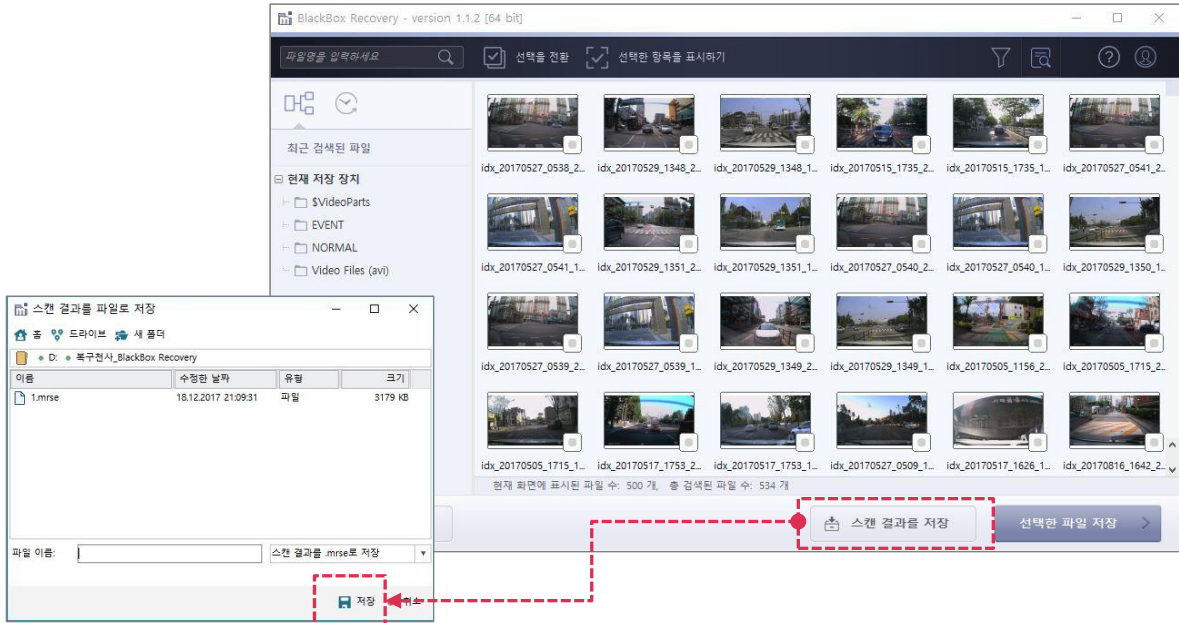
BlackBox Recovery - version 1.1.2 [64 bit]

파일명을 입력하세요

선택을 전환

선택한 항목을 표시하기

최근 검색된 파일

⊟ 현재 저장 장치

$VideoParts

EVENT

NORMAL

Video Files (avi)

idx_20170527_0538_2_ idx_20170529_1348_2_ idx_20170529_1348_1_ idx_20170515_1735_2_ idx_20170515_1735_1_ idx_20170527_0541_2_

idx_20170527_0541_1_ idx_20170529_1351_2_ idx_20170529_1351_1_ idx_20170527_0540_2_ idx_20170527_0540_1_ idx_20170529_1350_1_

idx_20170527_0539_2_ idx_20170527_0539_1_ idx_20170529_1349_2_ idx_20170529_1349_1_ idx_20170505_1156_2_ idx_20170505_1715_2_

idx_20170505_1715_1_ idx_20170517_1753_2_ idx_20170517_1753_1_ idx_20170527_0509_1_ idx_20170517_1626_1_ idx_20170816_1642_2_

현재 화면에 표시된 파일 수: 500 개, 총 검색된 파일 수: 534 개

스캔 결과를 저장

선택한 파일 저장

스캔 결과를 파일로 저장

홈 드라이브 새 폴더

D: 복구천사_BlackBox Recovery

| 이름 | 수정한 날짜 | 유형 | 크기 |
|---|---|---|---|
| 1.mrse | 18.12.2017 21:09:31 | 파일 | 3179 KB |

파일 이름:

스캔 결과를 .mrse로 저장

저장

취소